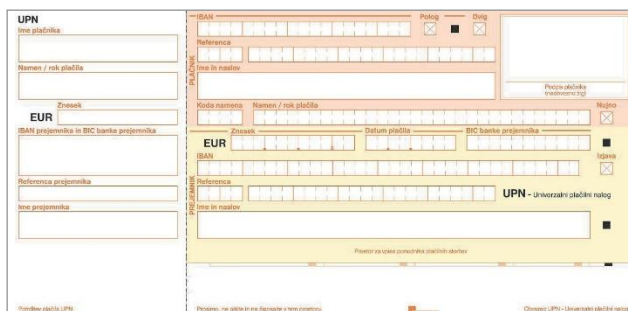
UPN
Ime plačnika
Namen / rok plačila
Znesek
EUR
IBAN prejemnika in BIC banke prejemnika
Referenca prejemnika
Ime prejemnika
Potrdilo plačila UPN

IBAN
Polog
Dvig
PLAČNIK
Referenca
Ime in naslov
Podpis plačnika (žig)
Koda namena
Namen / rok plačila
Nujno
Znesek
Datum plačila
BIC banke prejemnika
EUR
IBAN
Izjava
PREJEMNIK
Referenca
UPN - Univerzalni plačilni nalog
Ime in naslov
Prostor za izpis ponudnika plačilnih storitev
Prosimo, ne pišite in ne žigosajte v tem prostoru
Obrazec UPN - Univerzalni plačilni nalog